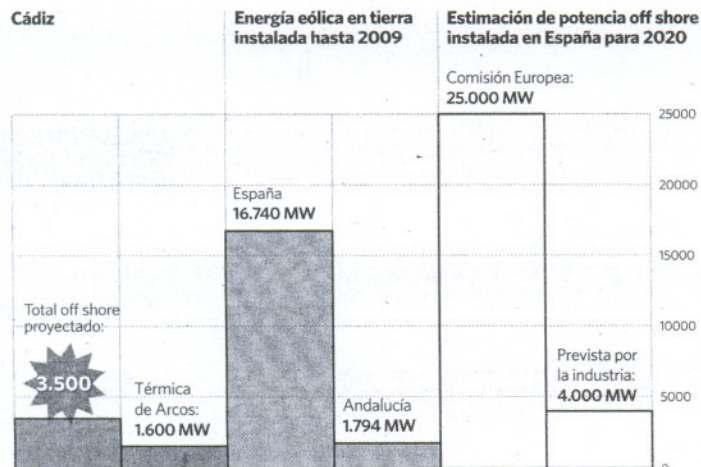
Cádiz

Energía eólica en tierra instalada hasta 2009

Estimación de potencia off shore instalada en España para 2020

Comisión Europea:
25.000 MW

25000

20000

15000

10000

5000

España
16.740 MW

Total off shore proyectado:

3.500

Térmica de Arcos:
1.600 MW

Andalucía
1.794 MW

Prevista por la industria:
4.000 MW